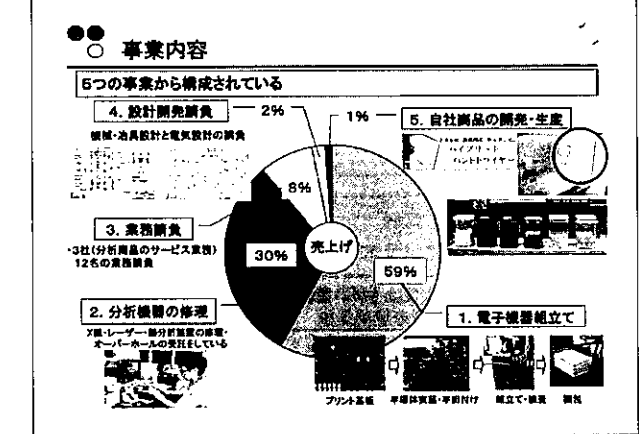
事業内容

5つの事業から構成されている

4. 設計開発請負

機械・治具設計と電気設計の請負

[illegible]

2%

1%

5. 自社商品の開発・生産

ハイブリッド ハンドドライヤー

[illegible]

8%

3. 業務請負

・3社(分析商品のサービス業務) 12名の業務請負

30%

売上げ

59%

2. 分析機器の修理

X線・レーザー・他分析装置の修理・オーバーホールの受託をしている

1. 電子機器組立て

プリント基板

半導体実装・手付け

組立て・検査

梱包